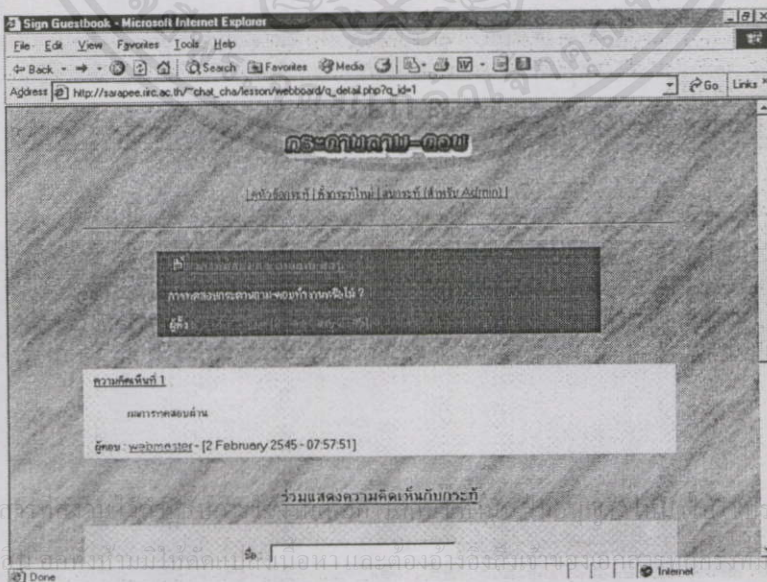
Sign Guestbook - Microsoft Internet Explorer

File Edit View Favorites Tools Help

Back Search Favorites Media Go Links

Address http://sarapee.iirc.ac.th/~chat_cha/lesson/webboard/q_detail.php?q_id=1

กระดานถาม-ตอบ

[ หัวข้อกระทู้ | ตั้งกระทู้ใหม่ | ลบกระทู้ (สำหรับ Admin) ]

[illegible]

การทดสอบกระดานถาม-ตอบทำงานหรือไม่ ?

ผู้ตั้ง : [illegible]

ความคิดเห็นที่ 1

ผลการทดสอบผ่าน

ผู้ตอบ : webmaster - [2 February 2545 - 07:57:51]

ร่วมแสดงความคิดเห็นกับกระทู้

ชื่อ

Done

Internet